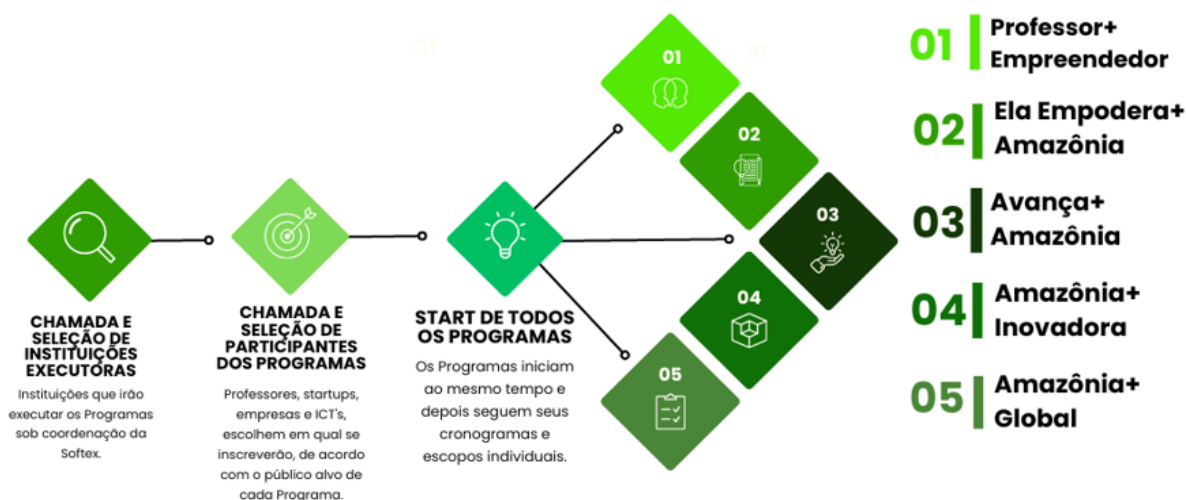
CHAMADA E SELEÇÃO DE INSTITUIÇÕES EXECUTORAS
Instituições que irão executar os Programas sob coordenação da Softex.

CHAMADA E SELEÇÃO DE PARTICIPANTES DOS PROGRAMAS
Professores, startups, empresas e ICT's, escolhem em qual se inscreverão, de acordo com o público alvo de cada Programa.

START DE TODOS OS PROGRAMAS
Os Programas iniciam ao mesmo tempo e depois seguem seus cronogramas e escopos individuais.

01
02
03
04
05

01 Professor+ Empreendedor
02 Ela Empodera+ Amazônia
03 Avança+ Amazônia
04 Amazônia+ Inovadora
05 Amazônia+ Global